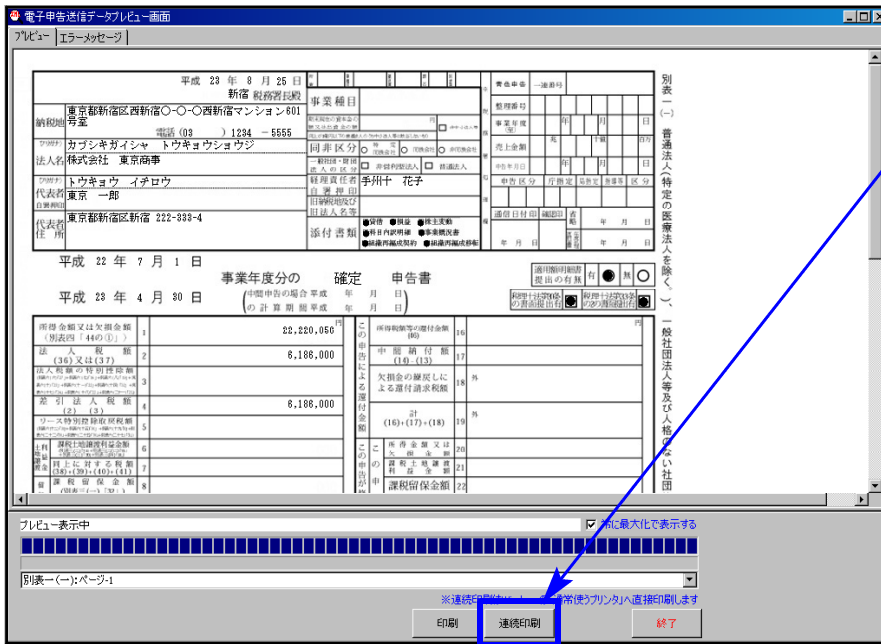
電子申告送信データプレビュー画面

プレビュー　エラーメッセージ

平成 23 年 8 月 25 日
新宿 税務署長殿

納税地 東京都新宿区西新宿〇-〇-〇西新宿マンション601号室
電話（03 ）1234 － 5555

フリガナ カブシキガイシャ　トウキョウショウジ
法人名 株式会社　東京商事

フリガナ トウキョウ　イチロウ
代表者 東京　一郎

代表者住所 東京都新宿区新宿 222-333-4

事業種目

同非区分

経理責任者 手州十　花子
自署押印

旧納税地及び旧法人名等

添付書類

青色申告　一連番号
整理番号
事業年度
売上金額
申告年月日
申告区分
通信日付印

別表一（一）　普通法人（特定の医療法人を除く）、一般社団法人等及び人格のない社団

平成 22 年 7 月 1 日
事業年度分の　確定　申告書
平成 23 年 4 月 30 日

| 所得金額又は欠損金額（別表四「44の①」） | 1 | 22,220,050 |
|---|---|---|
| 法人税額（36）又は（37） | 2 | 6,186,000 |
| 法人税額の特別控除額 | 3 | |
| 差引法人税額（2）－（3） | 4 | 6,186,000 |
| リース特別控除取戻税額 | 5 | |
| | 6 | |
| 同上に対する税額 | 7 | |
| 課税留保金額 | 8 | |

| 所得税額等の還付金額 | 16 |
|---|---|
| 中間納付額（14）－（13） | 17 |
| 欠損金の繰戻しによる還付請求税額 | 18 |
| 計（16）＋（17）＋（18） | 19 |
| 所得金額又は欠損金額 | 20 |
| 課税土地譲渡利益金額 | 21 |
| 課税留保金額 | 22 |

プレビュー表示中
常に最大化で表示する
別表一(一):ページ-1
※連続印刷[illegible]常使うプリンタ]へ直接印刷します
印刷　連続印刷　終了